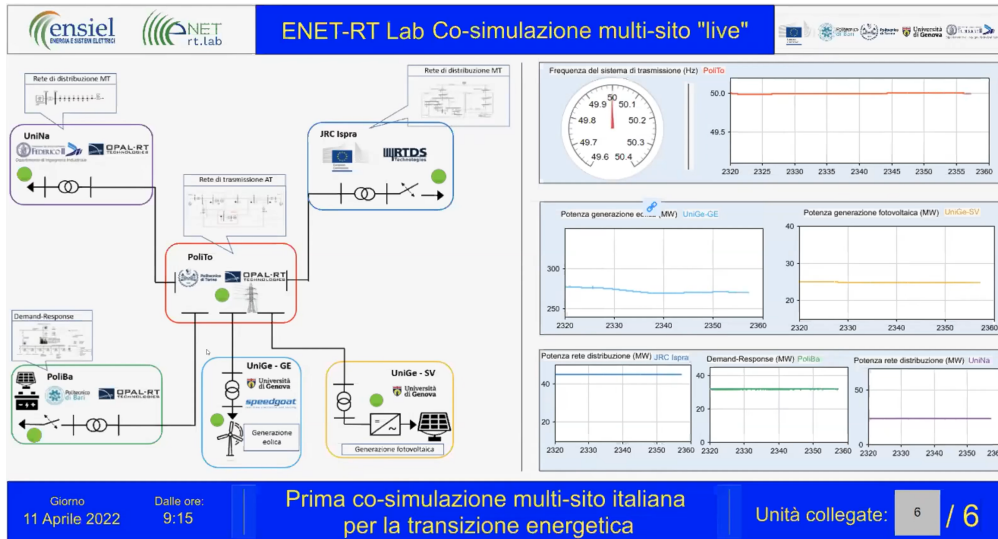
ensiel ENERGIA E SISTEMI ELETTRICI

ENET rt.lab

ENET-RT Lab Co-simulazione multi-sito "live"

Politecnico di Bari

Università di Genova

Rete di distribuzione MT

UniNa

FEDERICO II

OPAL-RT TECHNOLOGIES

Rete di distribuzione MT

JRC Ispra

RTDS Technologies

Rete di trasmissione AT

PoliTo

Politecnico di Torino

OPAL-RT TECHNOLOGIES

Demand-Response

PoliBa

Politecnico di Bari

OPAL-RT TECHNOLOGIES

UniGe - GE

Università di Genova

speedgoat

Generazione eolica

UniGe - SV

Università di Genova

Generazione fotovoltaica

Frequenza del sistema di trasmissione (Hz) PoliTo

50
49.9
50.1
49.8
50.2
49.7
50.3
49.6
50.4

50.0
49.5

2320 2325 2330 2335 2340 2345 2350 2355 2360

Potenza generazione eolica (MW) UniGe-GE

300
250

2320 2330 2340 2350 2360

Potenza generazione fotovoltaica (MW) UniGe-SV

40
30
20

2320 2330 2340 2350 2360

Potenza rete distribuzione (MW) JRC Ispra

40
30
20

2320 2330 2340 2350 2360

Demand-Response (MW) PoliBa

40
20
0

2320 2330 2340 2350 2360

Potenza rete distribuzione (MW) UniNa

50
0

2320 2330 2340 2350 2360

Giorno
11 Aprile 2022

Dalle ore:
9:15

Prima co-simulazione multi-sito italiana per la transizione energetica

Unità collegate: 6 / 6